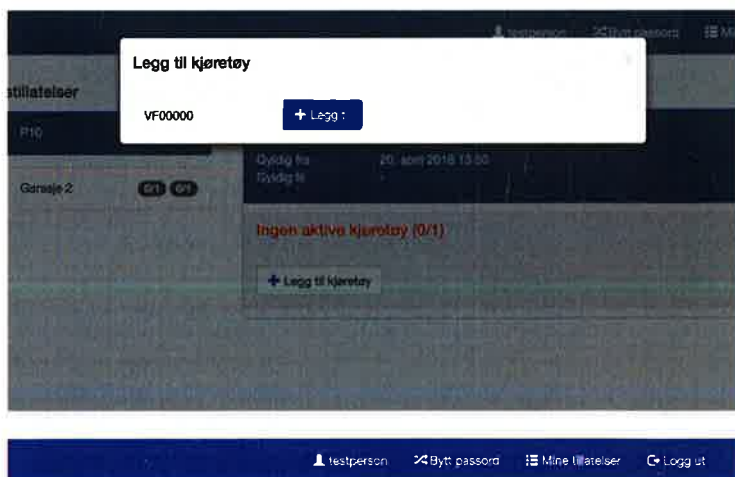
testperson Bytt passord M

Legg til kjøretøy

VF00000 + Legg t

stillatelser

P10

Garasje 2 0/1 0/1

Gyldig fra 20. april 2018 13:50
Gyldig til -

Ingen aktive kjøretøy (0/1)

+ Legg til kjøretøy

testperson Bytt passord Mine t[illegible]atelser Logg ut